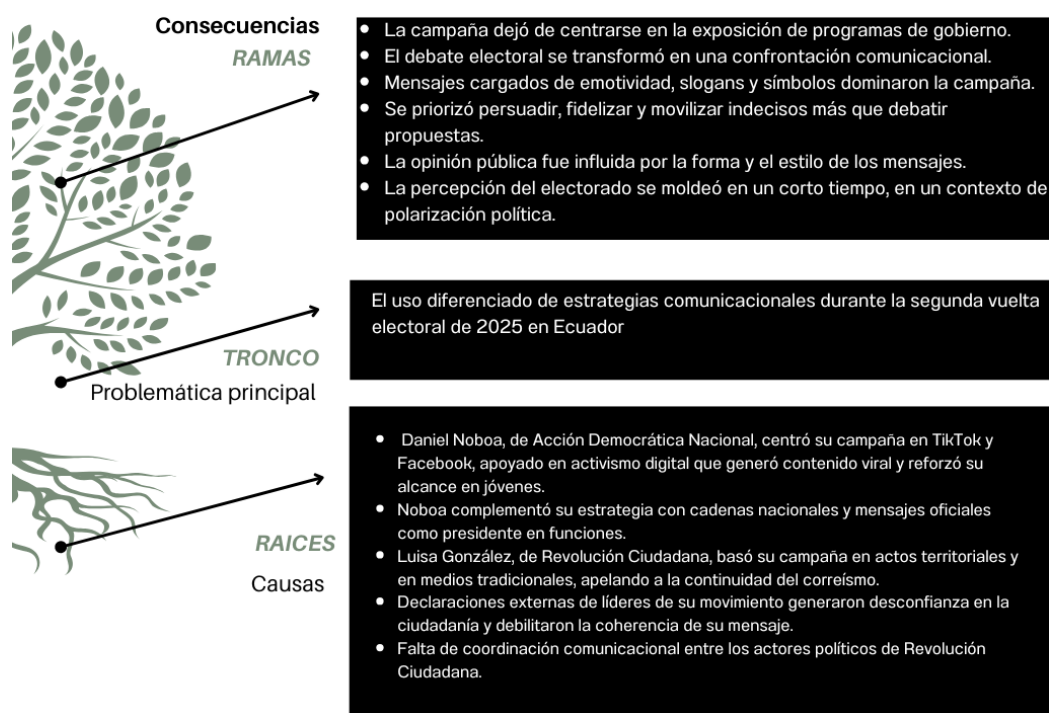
Consecuencias
RAMAS

- La campaña dejó de centrarse en la exposición de programas de gobierno.
- El debate electoral se transformó en una confrontación comunicacional.
- Mensajes cargados de emotividad, slogans y símbolos dominaron la campaña.
- Se priorizó persuadir, fidelizar y movilizar indecisos más que debatir propuestas.
- La opinión pública fue influida por la forma y el estilo de los mensajes.
- La percepción del electorado se moldeó en un corto tiempo, en un contexto de polarización política.

El uso diferenciado de estrategias comunicacionales durante la segunda vuelta electoral de 2025 en Ecuador

TRONCO
Problemática principal

- Daniel Noboa, de Acción Democrática Nacional, centró su campaña en TikTok y Facebook, apoyado en activismo digital que generó contenido viral y reforzó su alcance en jóvenes.
- Noboa complementó su estrategia con cadenas nacionales y mensajes oficiales como presidente en funciones.
- Luisa González, de Revolución Ciudadana, basó su campaña en actos territoriales y en medios tradicionales, apelando a la continuidad del correísmo.
- Declaraciones externas de líderes de su movimiento generaron desconfianza en la ciudadanía y debilitaron la coherencia de su mensaje.
- Falta de coordinación comunicacional entre los actores políticos de Revolución Ciudadana.

RAICES
Causas